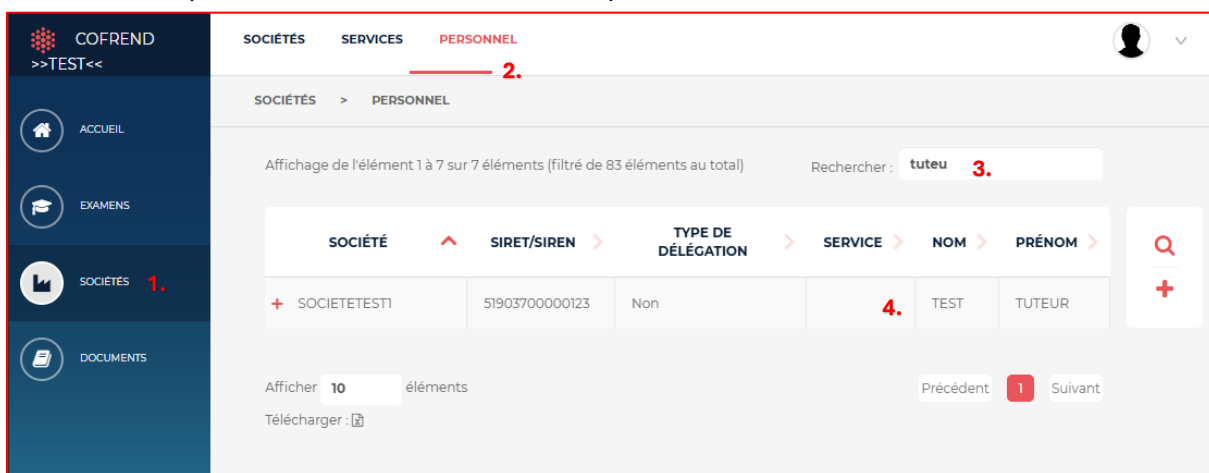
COFREND
>>TEST<<

ACCUEIL

EXAMENS

SOCIÉTÉS 1.

DOCUMENTS

SOCIÉTÉS SERVICES PERSONNEL

2.

SOCIÉTÉS > PERSONNEL

Affichage de l'élément 1 à 7 sur 7 éléments (filtré de 83 éléments au total)

Rechercher : tuteu 3.

| SOCIÉTÉ | SIRET/SIREN | TYPE DE DÉLÉGATION | SERVICE | NOM | PRÉNOM |
|---|---|---|---|---|---|
| + SOCIETETEST1 | 51903700000123 | Non | 4. | TEST | TUTEUR |

Afficher 10 éléments

Télécharger :

Précédent 1 Suivant